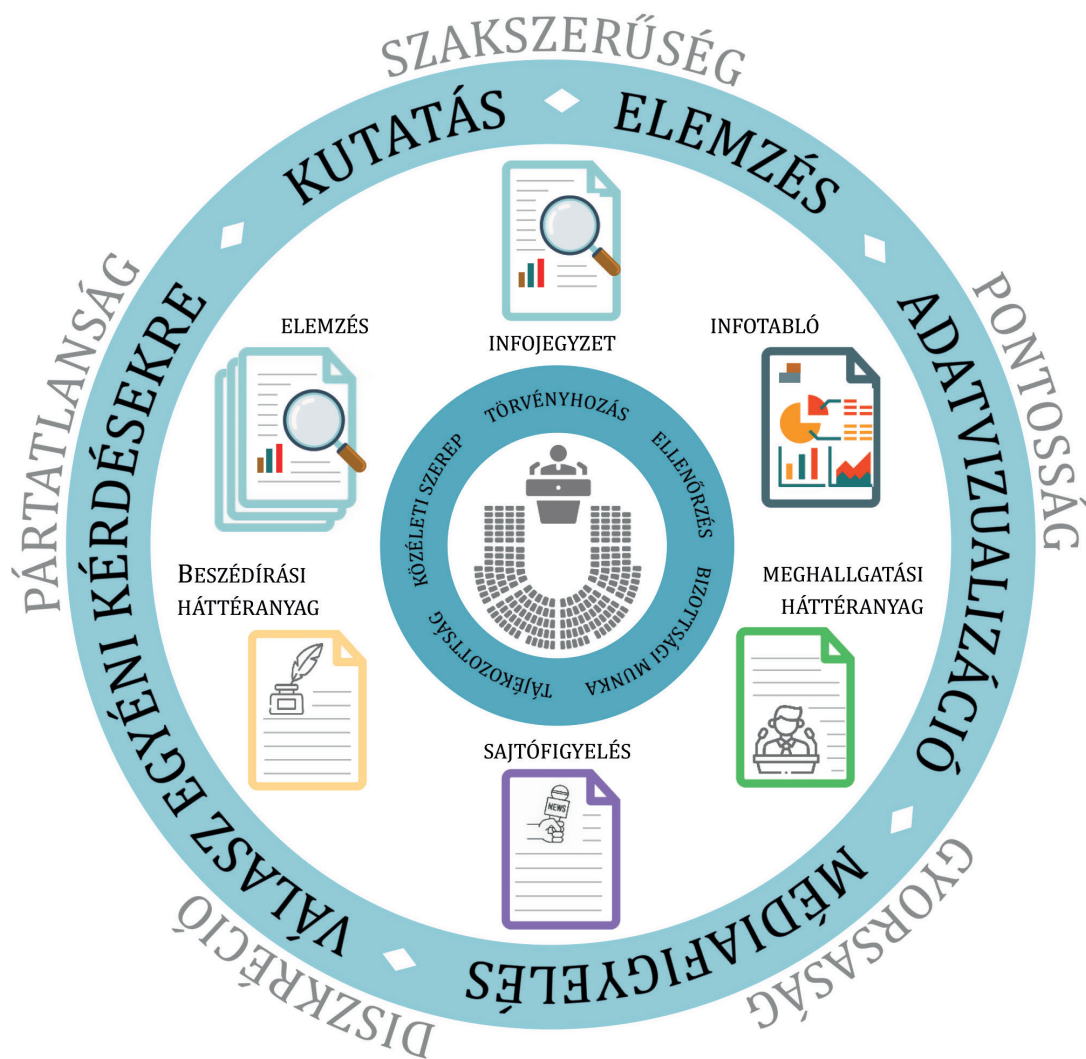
SZAKSZERŰSÉG
KUTATÁS
ELEMZÉS
PONTOSSÁG
ADATVIZUALIZÁCIÓ
GYORSASÁG
MÉDIAFIGYELÉS
DISZKRÉCIÓ
VÁLASZ EGYÉNI KÉRDÉSEKRE
PÁRTATLANSÁG

ELEMZÉS
INFOJEGYZET
INFOTABLÓ

TÖRVÉNYHOZÁS
ELLENŐRZÉS
BIZOTTSÁGI MUNKA
TÁJÉKOZTATÁS
KÖZÉLETI SZEREP

BESZÉDÍRÁSI HÁTTÉRANYAG
MEGHALLGATÁSI HÁTTÉRANYAG
SAJTÓFIGYELÉS
NEWS